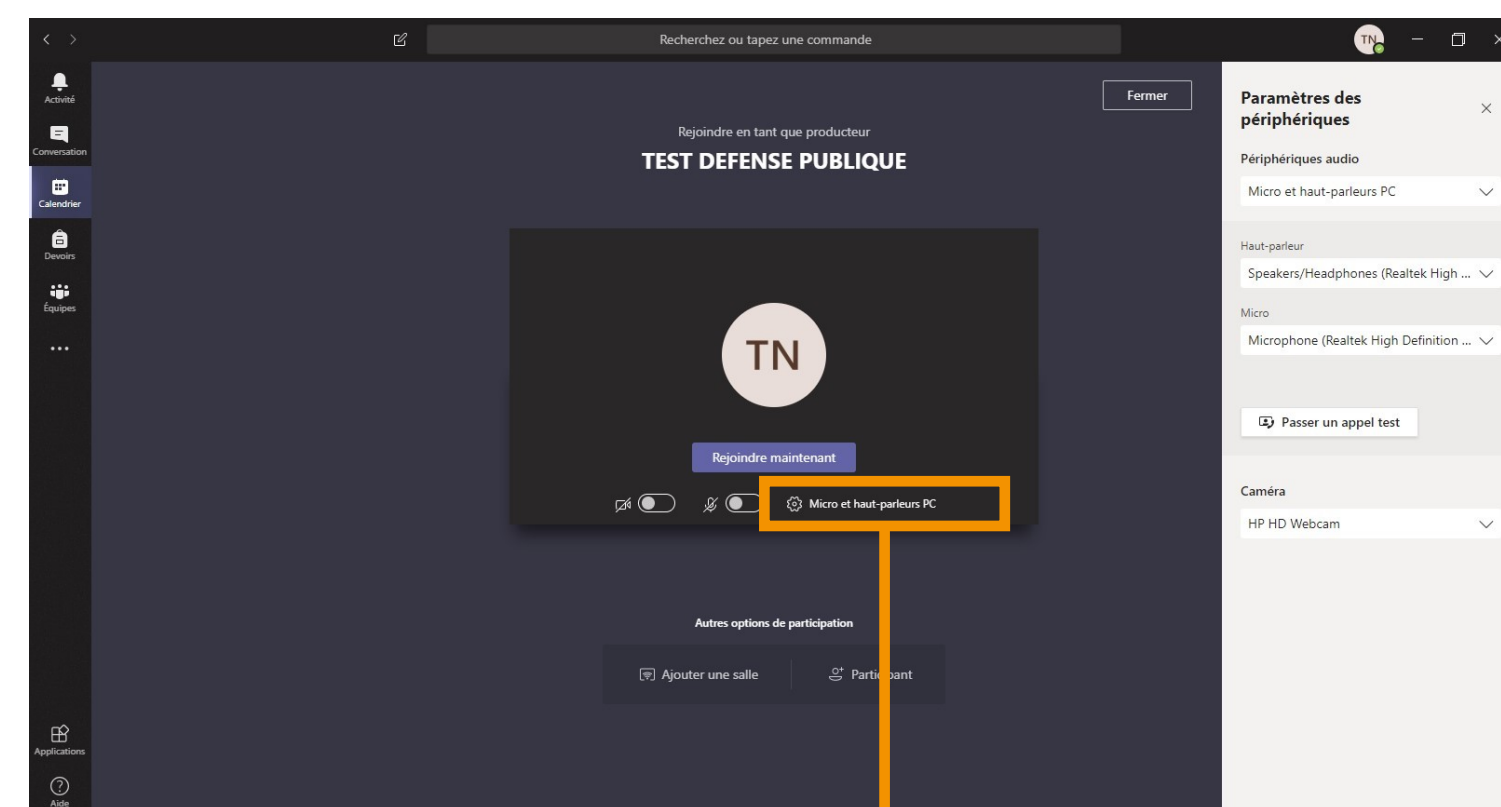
Recherchez ou tapez une commande

TN

Activité

Conversation

Calendrier

Devoirs

Équipes

...

Applications

Aide

Fermer

Rejoindre en tant que producteur

TEST DEFENSE PUBLIQUE

TN

Rejoindre maintenant

Micro et haut-parleurs PC

Autres options de participation

Ajouter une salle

Parti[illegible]ant

Paramètres des périphériques

Périphériques audio

Micro et haut-parleurs PC

Haut-parleur

Speakers/Headphones (Realtek High ...

Micro

Microphone (Realtek High Definition ...

Passer un appel test

Caméra

HP HD Webcam